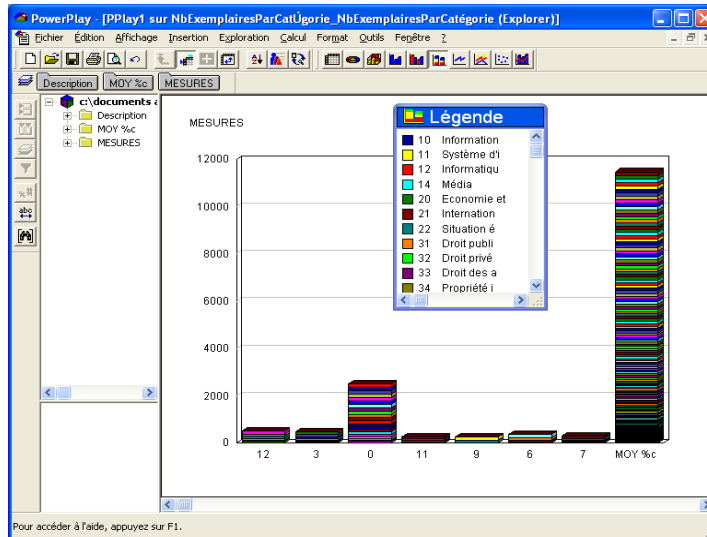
PowerPlay - [PPlay1 sur NbExemplairesParCatÚgorie_NbExemplairesParCatégorie (Explorer)]

Fichier Édition Affichage Insertion Exploration Calcul Format Outils Fenêtre ?

Description MOY %c MESURES

c:\documents a
Description
MOY %c
MESURES

MESURES

Légende
10 Information
11 Système d'i
12 Informatiqu
14 Média
20 Economie et
21 Internation
22 Situation é
31 Droit publi
32 Droit privé
33 Droit des a
34 Propriété i

12000
10000
8000
6000
4000
2000
0

12 3 0 11 9 6 7 MOY %c

Pour accéder à l'aide, appuyez sur F1.